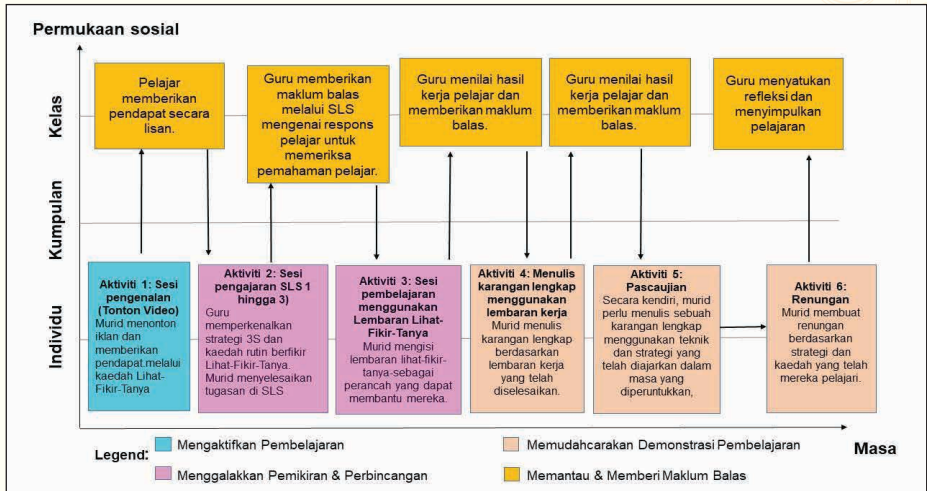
Permukaan sosial

Kelas

Kumpulan

Individu

Pelajar memberikan pendapat secara lisan.

Guru memberikan maklum balas melalui SLS mengenai respons pelajar untuk memeriksa pemahaman pelajar.

Guru menilai hasil kerja pelajar dan memberikan maklum balas.

Guru menilai hasil kerja pelajar dan memberikan maklum balas.

Guru menyatukan refleksi dan menyimpulkan pelajaran

Aktiviti 1: Sesi pengenalan (Tonton Video)
Murid menonton iklan dan memberikan pendapat melalui kaedah Lihat-Fikir-Tanya

Aktiviti 2: Sesi pengajaran SLS 1 hingga 3)
Guru memperkenalkan strategi 3S dan kaedah rutin berfikir Lihat-Fikir-Tanya. Murid menyelesaikan tugasan di SLS

Aktiviti 3: Sesi pembelajaran menggunakan Lembaran Lihat-Fikir-Tanya
Murid mengisi lembaran lihat-fikir-tanya-sebagai perancah yang dapat membantu mereka.

Aktiviti 4: Menulis karangan lengkap menggunakan lembaran kerja
Murid menulis karangan lengkap berdasarkan lembaran kerja yang telah diselesaikan.

Aktiviti 5: Pascaujian
Secara kendiri, murid perlu menulis sebuah karangan lengkap menggunakan teknik dan strategi yang telah diajarkan dalam masa yang diperuntukkan,

Aktiviti 6: Renungan
Murid membuat renungan berdasarkan strategi dan kaedah yang telah mereka pelajari.

Masa

Legend:
Mengaktifkan Pembelajaran
Menggalakkan Pemikiran & Perbincangan
Memudahcarakan Demonstrasi Pembelajaran
Memantau & Memberi Maklum Balas